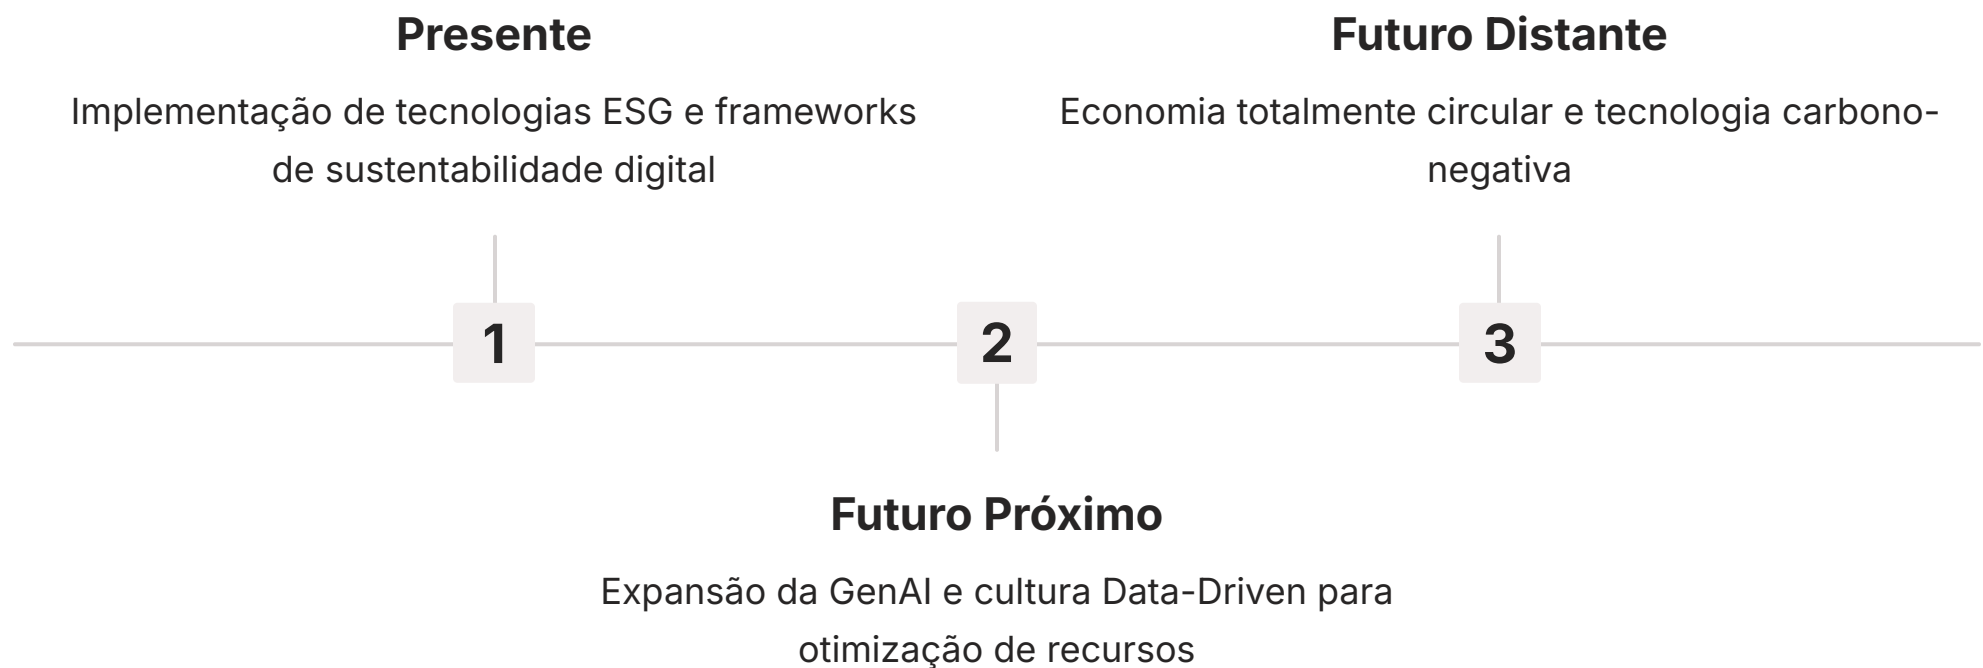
Presente

Implementação de tecnologias ESG e frameworks de sustentabilidade digital

1

2

Futuro Próximo

Expansão da GenAI e cultura Data-Driven para otimização de recursos

3

Futuro Distante

Economia totalmente circular e tecnologia carbono-negativa